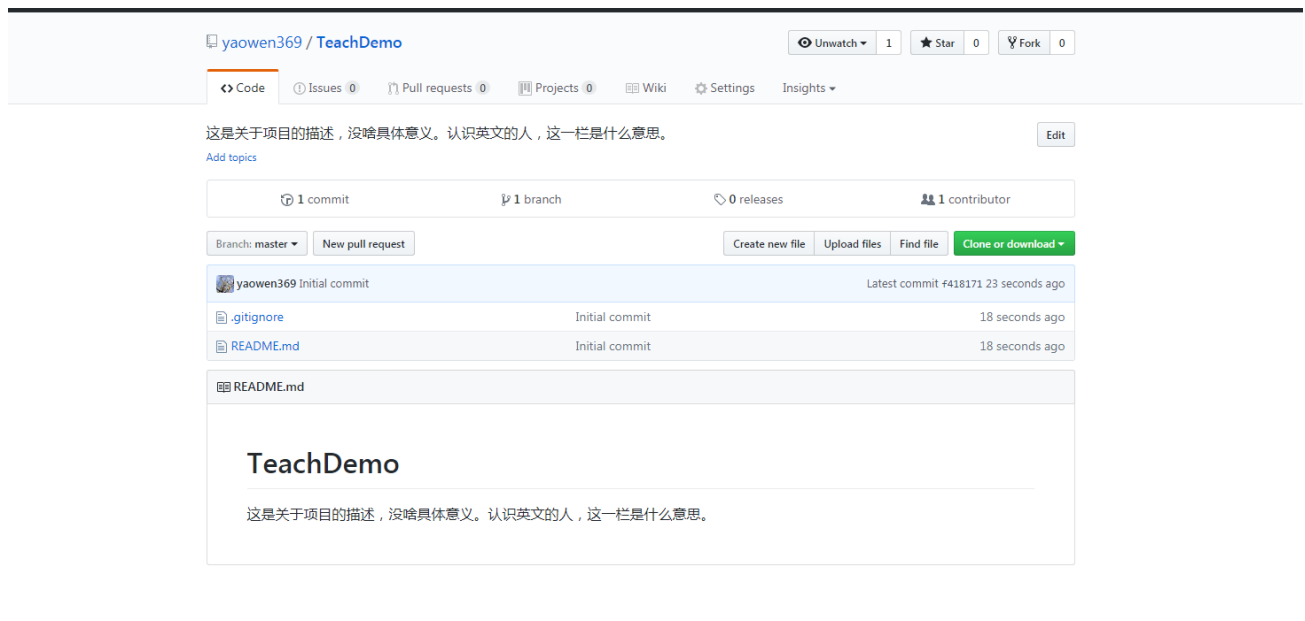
yaowen369 / TeachDemo

Unwatch 1 Star 0 Fork 0

Code Issues 0 Pull requests 0 Projects 0 Wiki Settings Insights

这是关于项目的描述，没啥具体意义。认识英文的人，这一栏是什么意思。

Edit

Add topics

1 commit 1 branch 0 releases 1 contributor

Branch: master New pull request Create new file Upload files Find file Clone or download

yaowen369 Initial commit Latest commit f418171 23 seconds ago

| | | |
|---|---|---|
| .gitignore | Initial commit | 18 seconds ago |
| README.md | Initial commit | 18 seconds ago |

README.md

TeachDemo

这是关于项目的描述，没啥具体意义。认识英文的人，这一栏是什么意思。